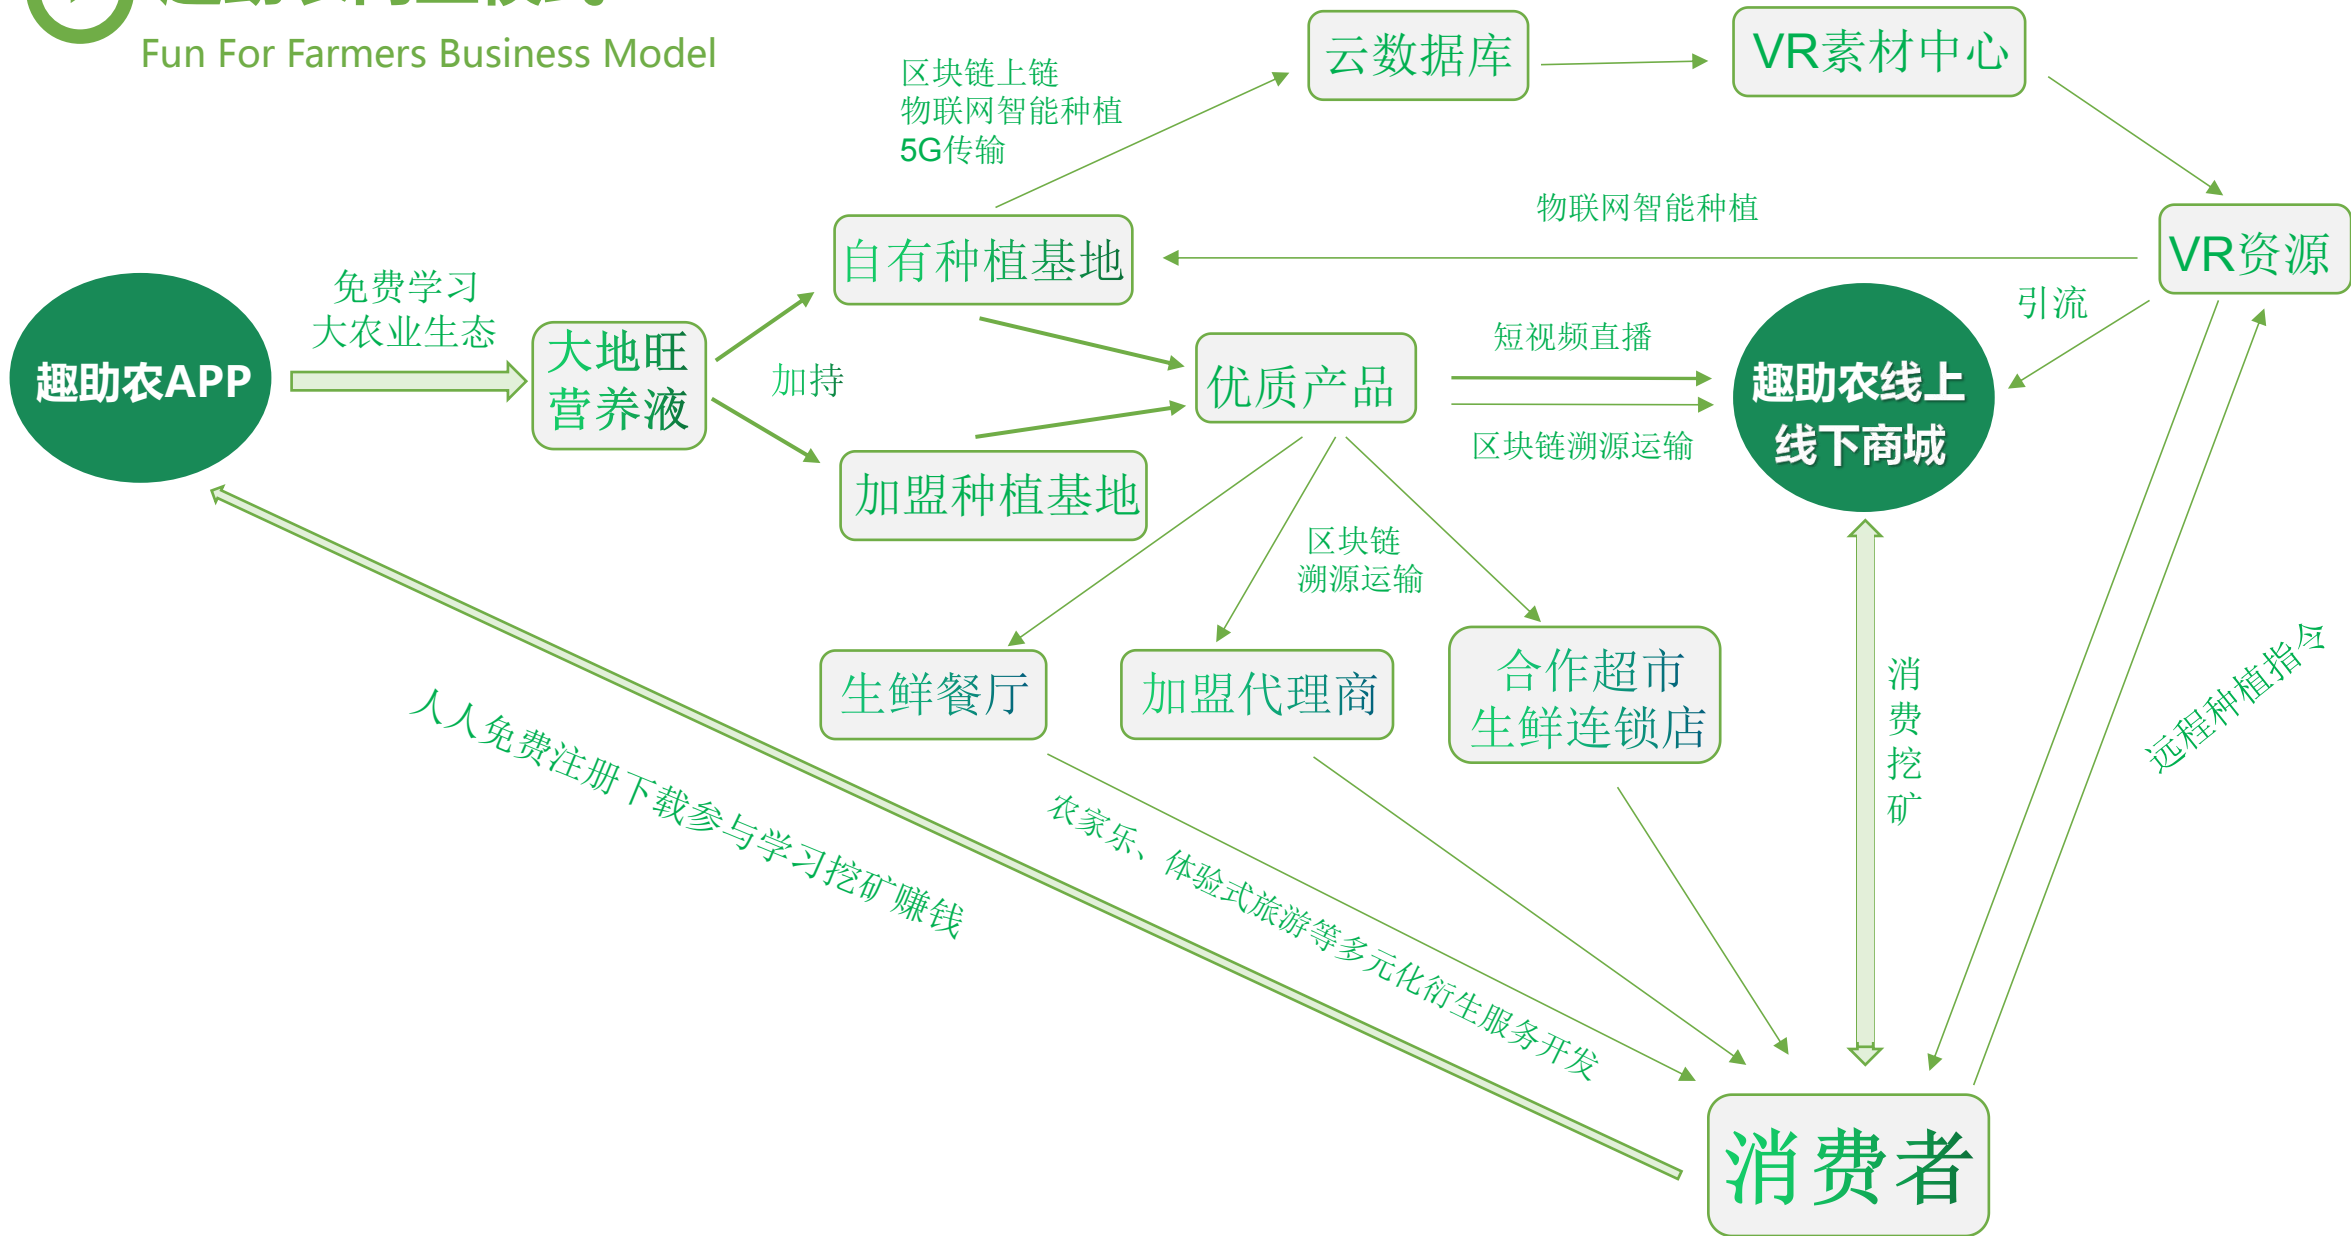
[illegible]
Fun For Farmers Business Model

区块链上链
物联网智能种植
5G传输

云数据库

VR素材中心

物联网智能种植

VR资源

自有种植基地

免费学习
大农业生态

趣助农APP

大地旺
营养液

加持

优质产品

短视频直播

区块链溯源运输

趣助农线上
线下商城

引流

加盟种植基地

区块链
溯源运输

生鲜餐厅

加盟代理商

合作超市
生鲜连锁店

消费挖矿

远程种植指令

人人免费注册下载参与学习挖矿赚钱

农家乐、体验式旅游等多元化衍生服务开发

消费者